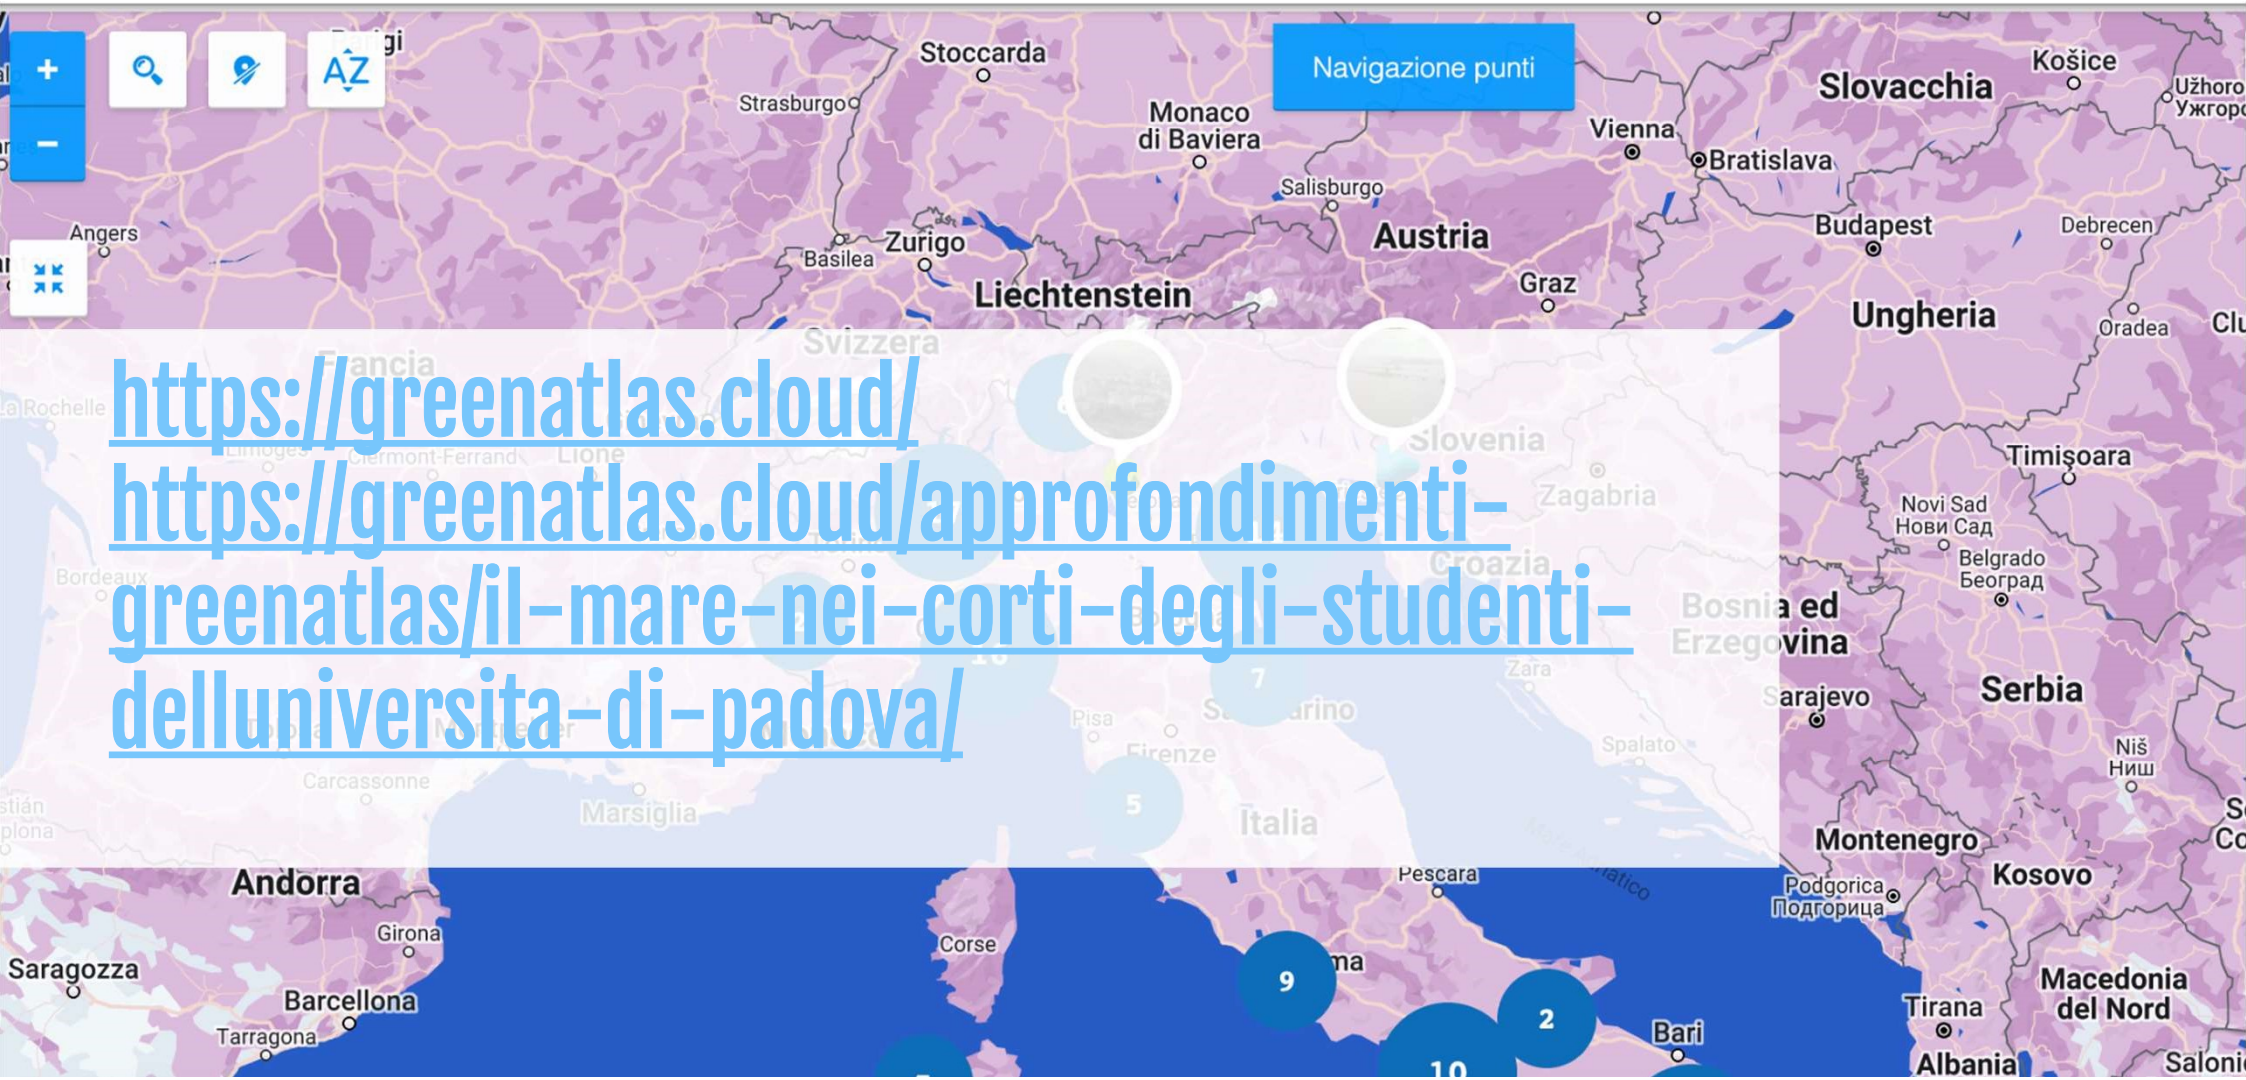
+
−
AZ
Navigazione punti

Stoccarda
Strasburgo
Monaco di Baviera
Vienna
Bratislava
Slovacchia
Košice
Užhorod Ужгород
Salisburgo
Austria
Budapest
Debrecen
Angers
Basilea
Zurigo
Liechtenstein
Graz
Ungheria
Oradea
Clu

https://greenatlas.cloud/
https://greenatlas.cloud/approfondimenti-greenatlas/il-mare-nei-corti-degli-studenti-delluniversita-di-padova/

Svizzera
Francia
La Rochelle
Slovenia
Limoges
Clermont-Ferrand
Lione
Zagabria
Timișoara
Novi Sad Нови Сад
Belgrado Београд
Croazia
Bordeaux
Bosnia ed Erzegovina
Zara
7
Sarajevo
Serbia
Pisa
San Marino
Firenze
Spalato
Niš Ниш
Carcassonne
5
Marsiglia
Italia
Montenegro
Andorra
Pescara
Podgorica Подгорица
Kosovo
Girona
Corse
Saragozza
9
2
Barcellona
Bari
Tirana
Macedonia del Nord
Tarragona
10
Albania
Saloni